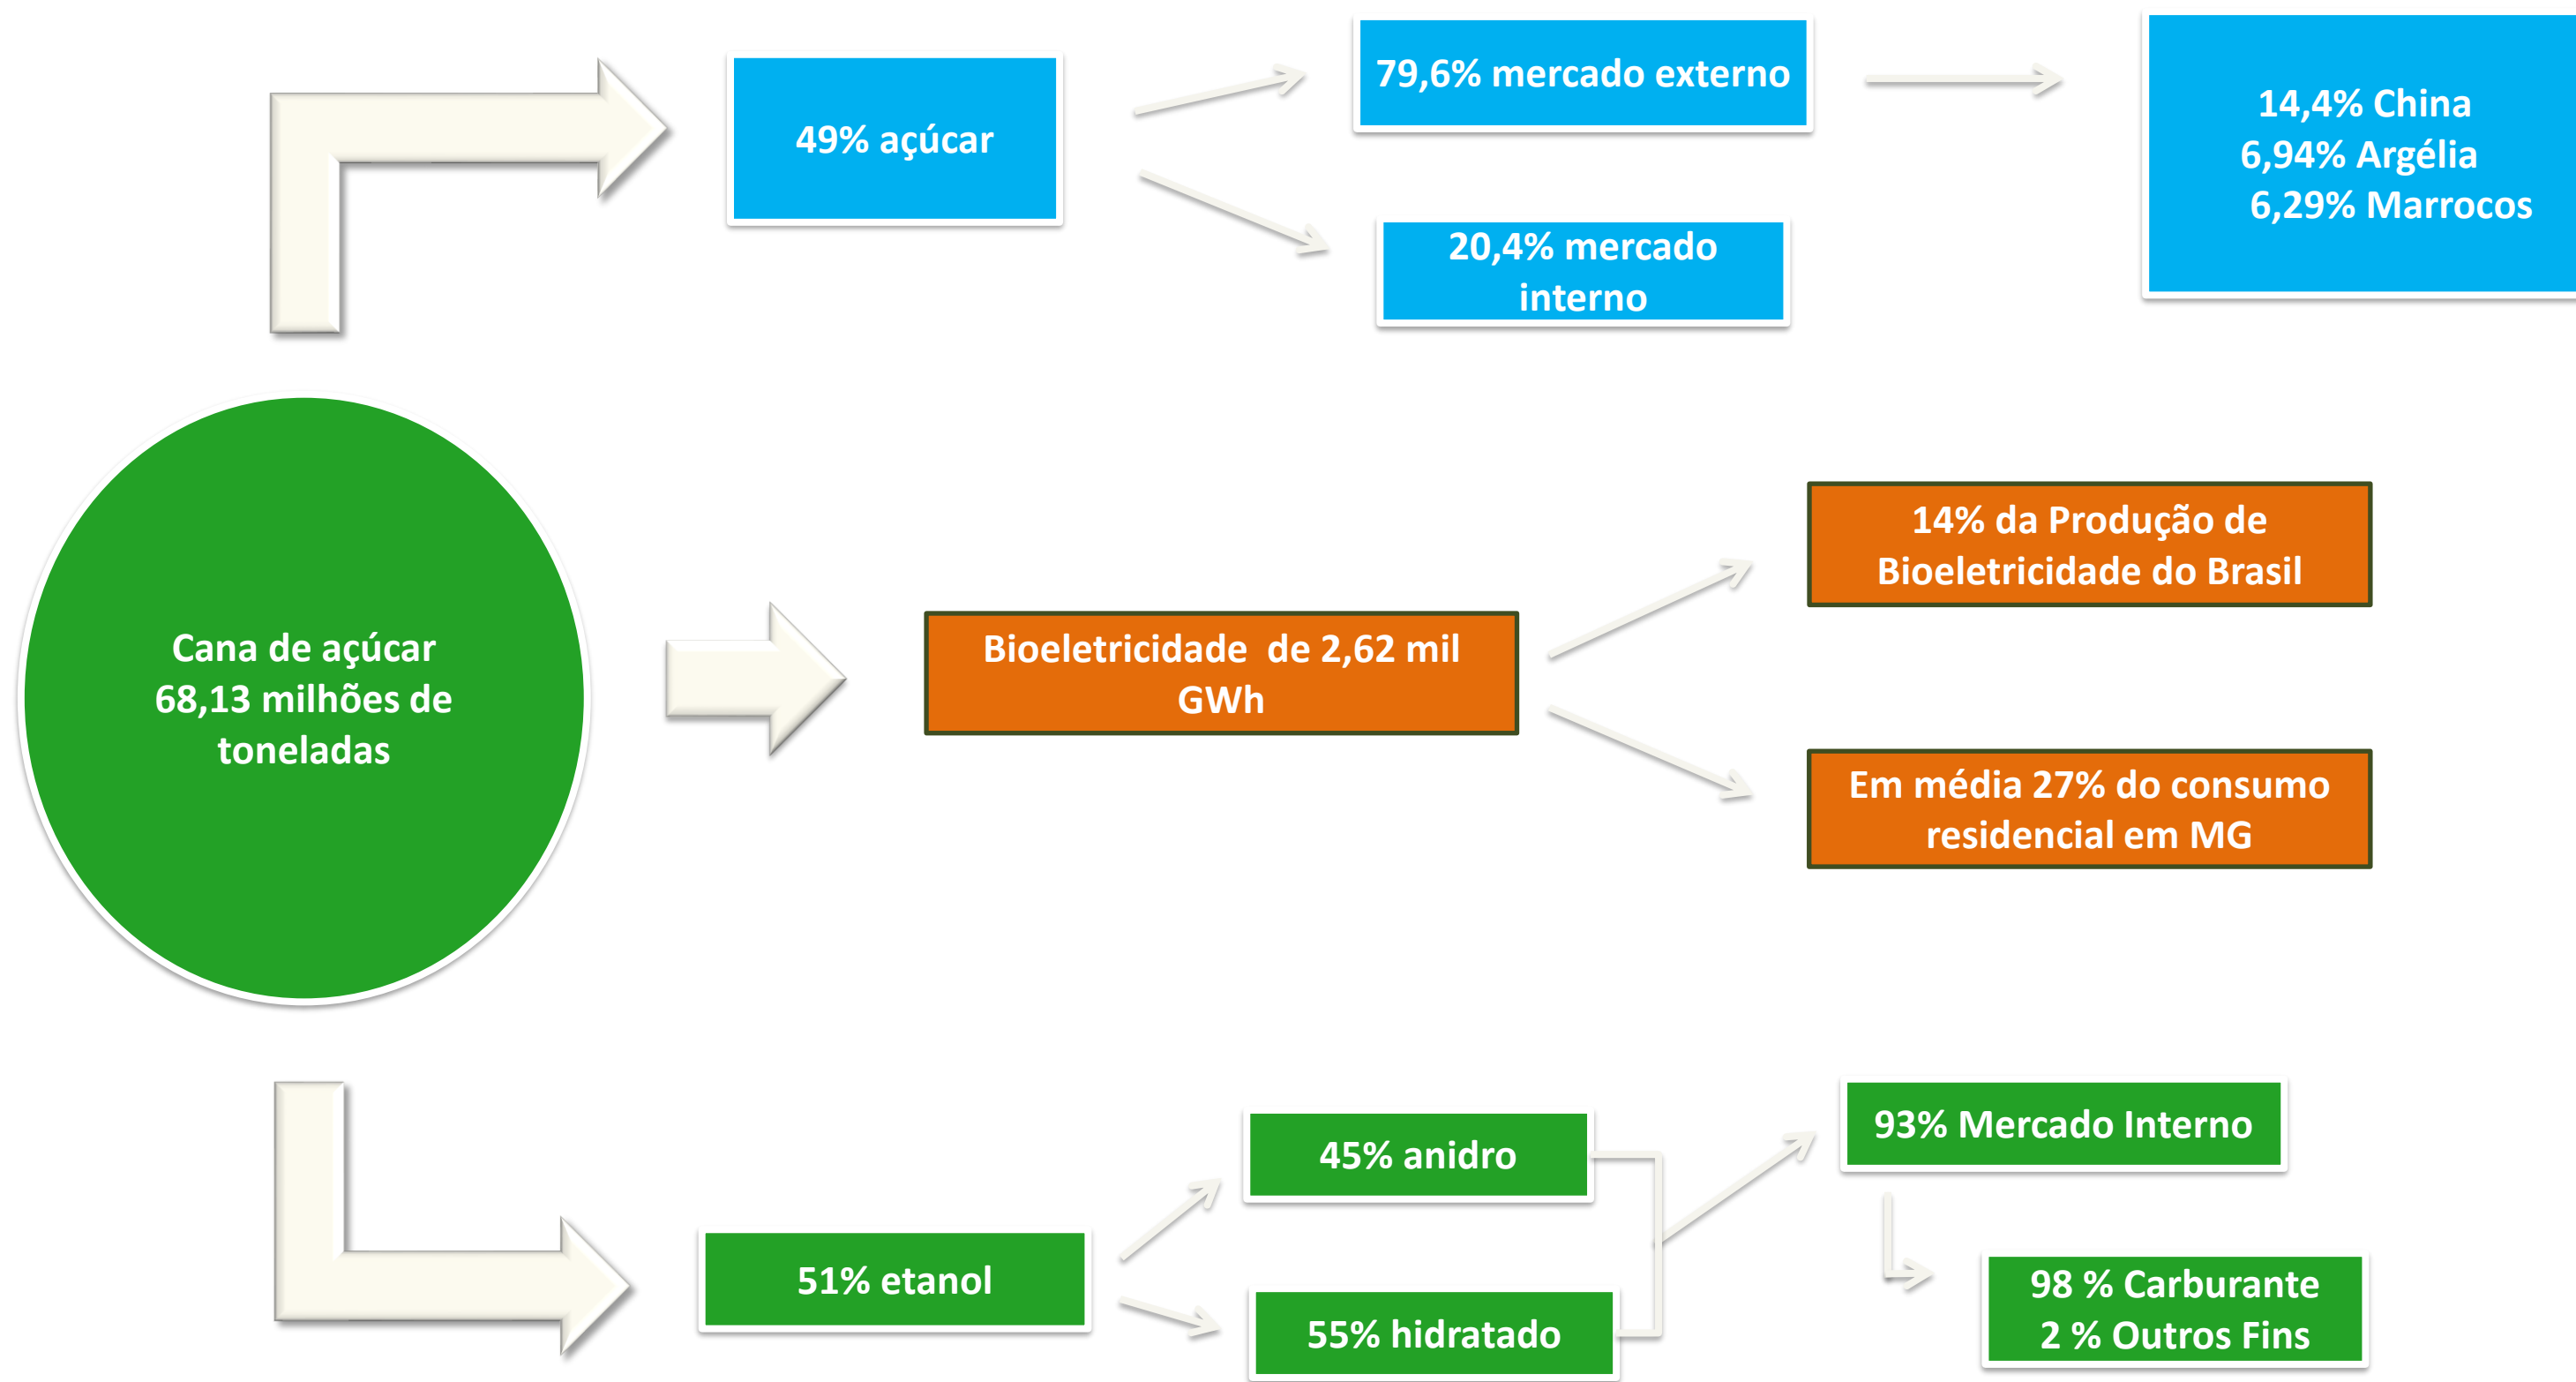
49% açúcar

79,6% mercado externo

14,4% China
6,94% Argélia
6,29% Marrocos

20,4% mercado interno

Cana de açúcar 68,13 milhões de toneladas

Bioeletricidade de 2,62 mil GWh

14% da Produção de Bioeletricidade do Brasil

Em média 27% do consumo residencial em MG

51% etanol

45% anidro

55% hidratado

93% Mercado Interno

98 % Carburante
2 % Outros Fins